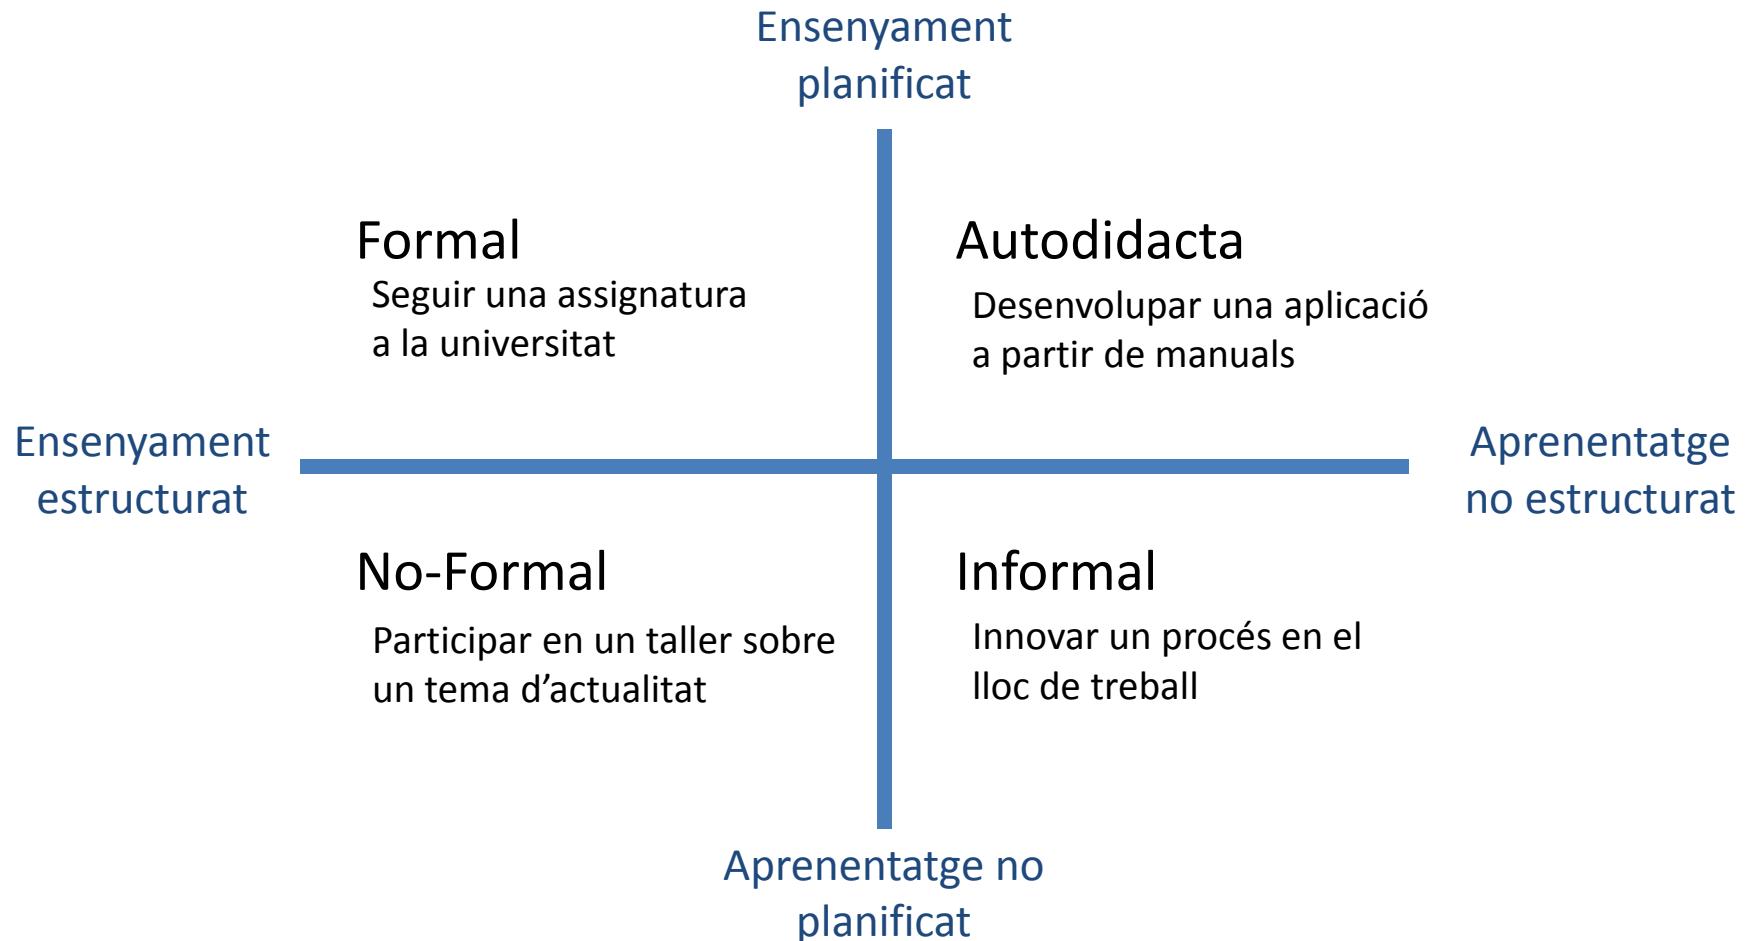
Ensenyament planificat

Formal
Seguir una assignatura a la universitat

Autodidacta
Desenvolupar una aplicació a partir de manuals

Ensenyament estructurat

Aprenentatge no estructurat

No-Formal
Participar en un taller sobre un tema d'actualitat

Informal
Innovar un procés en el lloc de treball

Aprenentatge no planificat